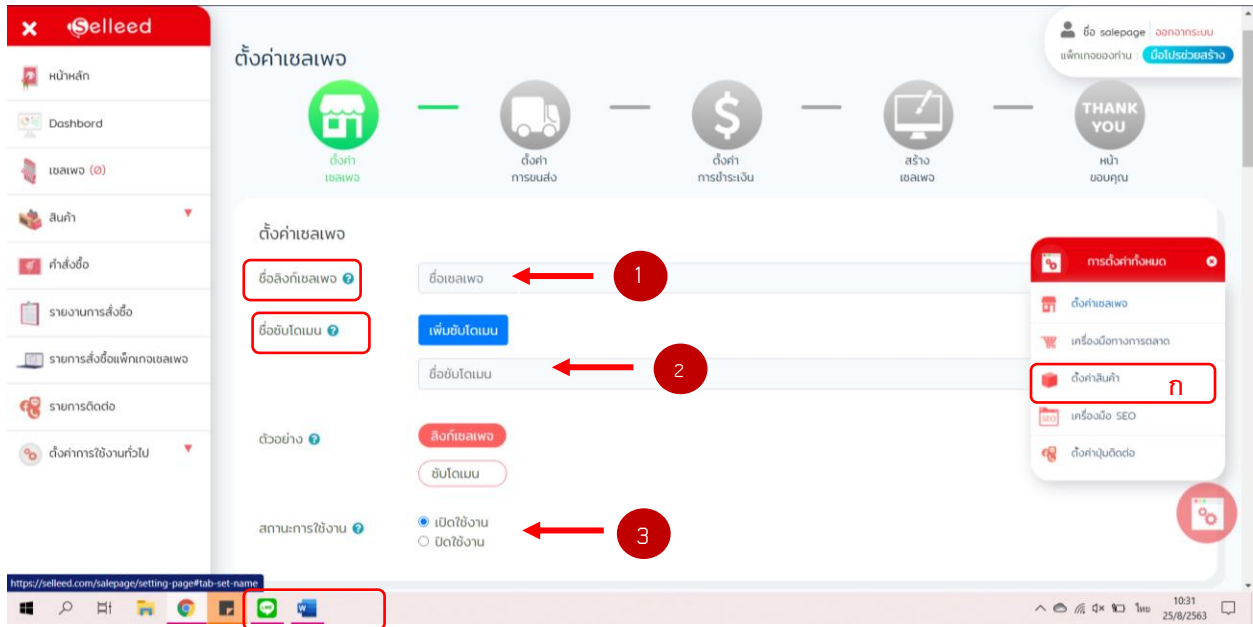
Selleed

หน้าหลัก

Dashbord

เซลเพจ (0)

สินค้า

คำสั่งซื้อ

รายงานการสั่งซื้อ

รายการสั่งซื้อแพ็กเกจเซลเพจ

รายการติดต่อ

ตั้งค่าการใช้งานทั่วไป

ชื่อ salepage ออกจากระบบ
แพ็กเกจของท่าน มือโปรช่วยสร้าง

ตั้งค่าเซลเพจ

ตั้งค่า เซลเพจ

ตั้งค่า การขนส่ง

ตั้งค่า การชำระเงิน

สร้าง เซลเพจ

THANK YOU
หน้า ขอบคุณ

ตั้งค่าเซลเพจ

ชื่อลิงก์เซลเพจ

ชื่อเซลเพจ

1

ชื่อซับโดเมน

เพิ่มซับโดเมน

ชื่อซับโดเมน

2

ตัวอย่าง

ลิงก์เซลเพจ

ซับโดเมน

สถานะการใช้งาน

เปิดใช้งาน
ปิดใช้งาน

3

การตั้งค่าทั้งหมด

ตั้งค่าเซลเพจ

เครื่องมือทางการตลาด

ตั้งค่าสินค้า

ก

เครื่องมือ SEO

ตั้งค่าปุ่มติดต่อ

https://selleed.com/salepage/setting-page#tab-set-name

ไทย 10:31 25/8/2563